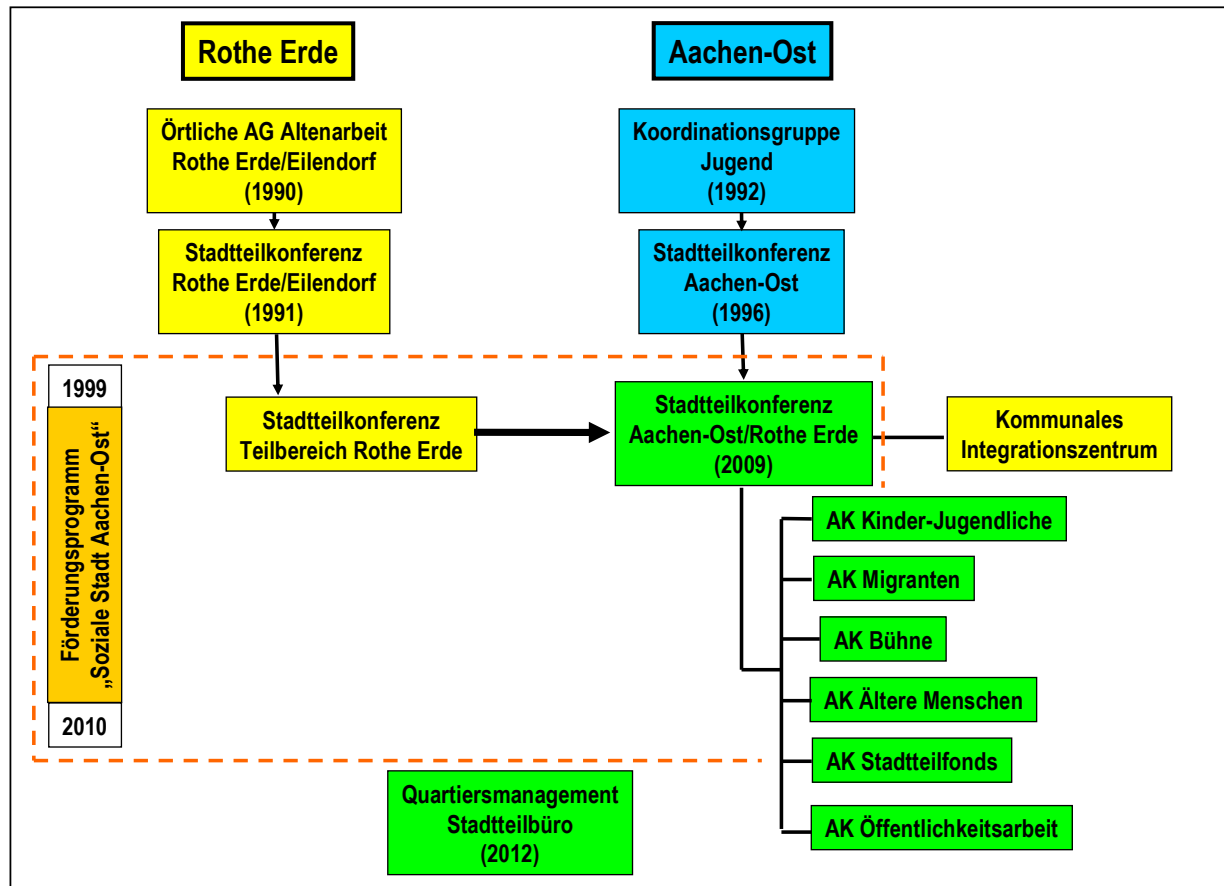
Rothe Erde

Aachen-Ost

Örtliche AG Altenarbeit Rothe Erde/Eilendorf (1990)

Koordinationsgruppe Jugend (1992)

Stadtteilkonferenz Rothe Erde/Eilendorf (1991)

Stadtteilkonferenz Aachen-Ost (1996)

1999

Förderungsprogramm „Soziale Stadt Aachen-Ost“

2010

Stadtteilkonferenz Teilbereich Rothe Erde

Stadtteilkonferenz Aachen-Ost/Rothe Erde (2009)

Kommunales Integrationszentrum

AK Kinder-Jugendliche

AK Migranten

AK Bühne

AK Ältere Menschen

AK Stadtteilfonds

AK Öffentlichkeitsarbeit

Quartiersmanagement Stadtteilbüro (2012)